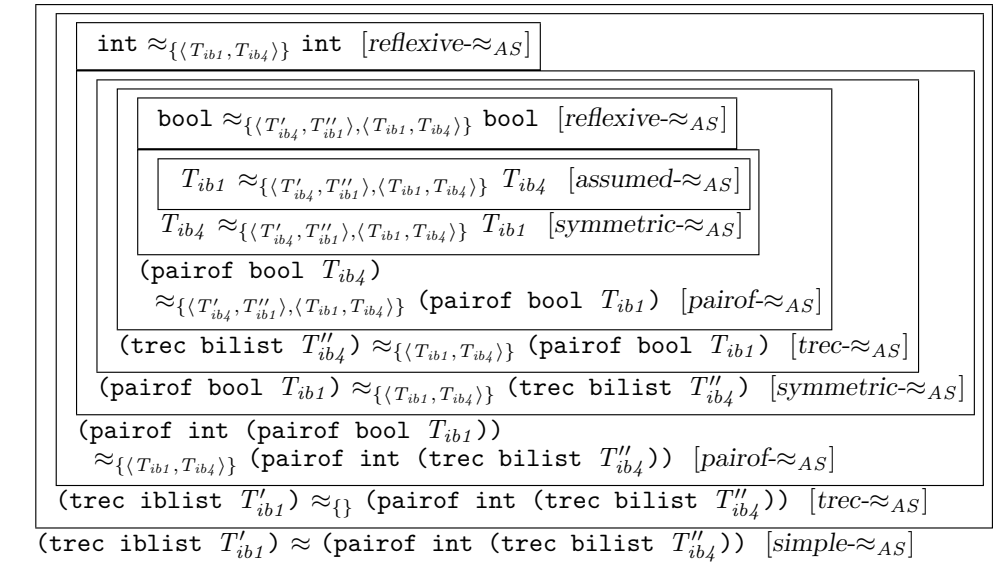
int $\approx_{\{\langle T_{ib1}, T_{ib4}\rangle\}}$ int [*reflexive-*$\approx_{AS}$]

bool $\approx_{\{\langle T'_{ib4}, T''_{ib1}\rangle, \langle T_{ib1}, T_{ib4}\rangle\}}$ bool [*reflexive-*$\approx_{AS}$]

$T_{ib1} \approx_{\{\langle T'_{ib4}, T''_{ib1}\rangle, \langle T_{ib1}, T_{ib4}\rangle\}} T_{ib4}$ [*assumed-*$\approx_{AS}$]

$T_{ib4} \approx_{\{\langle T'_{ib4}, T''_{ib1}\rangle, \langle T_{ib1}, T_{ib4}\rangle\}} T_{ib1}$ [*symmetric-*$\approx_{AS}$]

(pairof bool $T_{ib4}$) $\approx_{\{\langle T'_{ib4}, T''_{ib1}\rangle, \langle T_{ib1}, T_{ib4}\rangle\}}$ (pairof bool $T_{ib1}$) [*pairof-*$\approx_{AS}$]

(trec bilist $T''_{ib4}$) $\approx_{\{\langle T_{ib1}, T_{ib4}\rangle\}}$ (pairof bool $T_{ib1}$) [*trec-*$\approx_{AS}$]

(pairof bool $T_{ib1}$) $\approx_{\{\langle T_{ib1}, T_{ib4}\rangle\}}$ (trec bilist $T''_{ib4}$) [*symmetric-*$\approx_{AS}$]

(pairof int (pairof bool $T_{ib1}$)) $\approx_{\{\langle T_{ib1}, T_{ib4}\rangle\}}$ (pairof int (trec bilist $T''_{ib4}$)) [*pairof-*$\approx_{AS}$]

(trec iblist $T'_{ib1}$) $\approx_{\{\}}$ (pairof int (trec bilist $T''_{ib4}$)) [*trec-*$\approx_{AS}$]

(trec iblist $T'_{ib1}$) $\approx$ (pairof int (trec bilist $T''_{ib4}$)) [*simple-*$\approx_{AS}$]